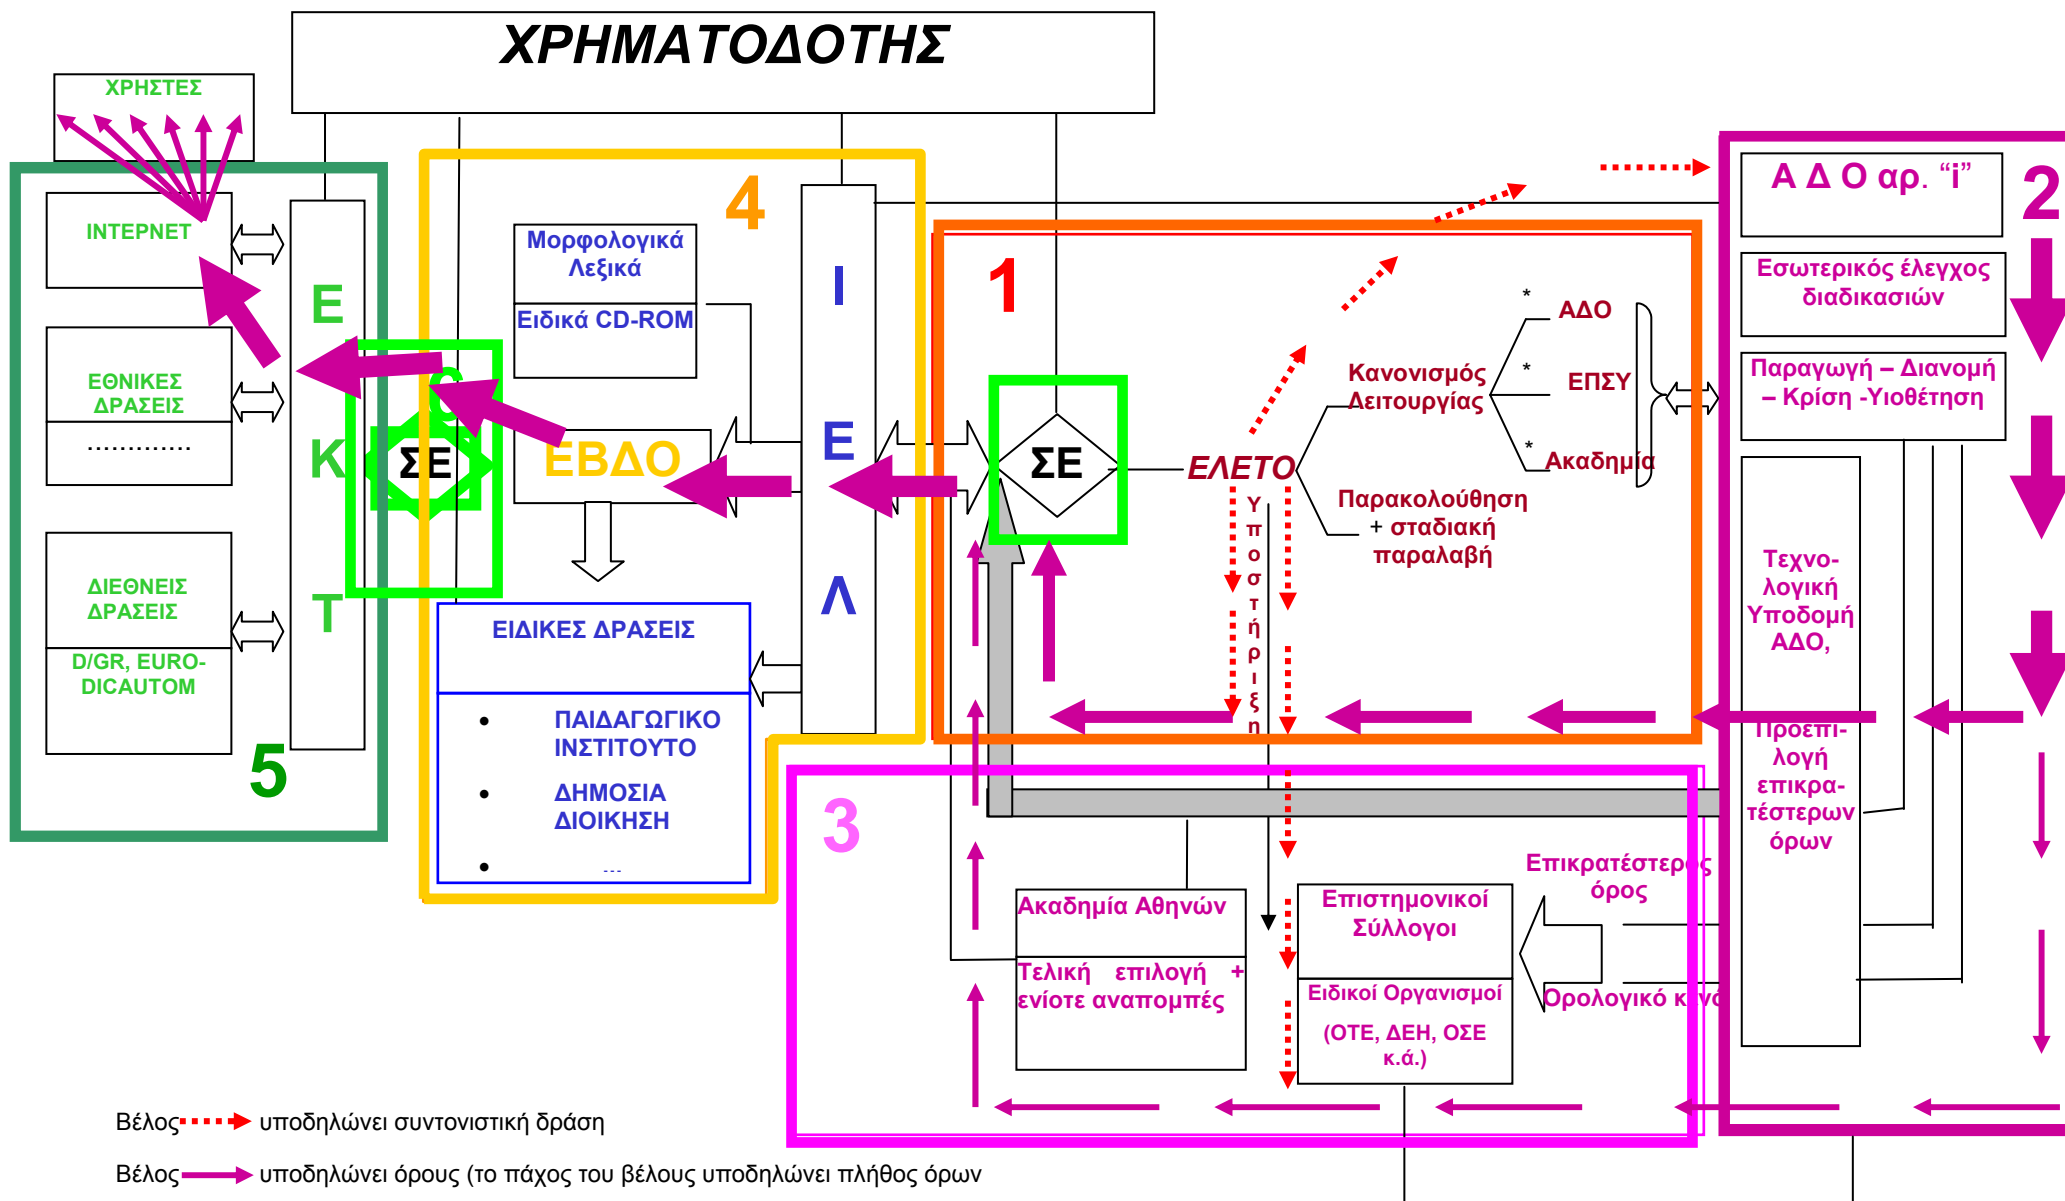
ΧΡΗΜΑΤΟΔΟΤΗΣ

ΧΡΗΣΤΕΣ

ΙΝΤΕΡΝΕΤ

ΕΘΝΙΚΕΣ ΔΡΑΣΕΙΣ

.............

ΔΙΕΘΝΕΙΣ ΔΡΑΣΕΙΣ

D/GR, EURO-DICAUTOM

Ε

Κ

Τ

5

ΣΕ

4

Μορφολογικά Λεξικά

Ειδικά CD-ROM

ΕΒΔΟ

ΕΙΔΙΚΕΣ ΔΡΑΣΕΙΣ

• ΠΑΙΔΑΓΩΓΙΚΟ ΙΝΣΤΙΤΟΥΤΟ

• ΔΗΜΟΣΙΑ ΔΙΟΙΚΗΣΗ

• ...

Ι

Ε

Λ

1

ΣΕ

ΕΛΕΤΟ

Υποστήριξη

Κανονισμός Λειτουργίας

* ΑΔΟ

* ΕΠΣΥ

* Ακαδημία

Παρακολούθηση + σταδιακή παραλαβή

Α Δ Ο αρ. "i"

2

Εσωτερικός έλεγχος διαδικασιών

Παραγωγή – Διανομή – Κρίση -Υιοθέτηση

Τεχνο-λογική Υποδομή ΑΔΟ,

Προεπι-λογή επικρα-τέστερων όρων

3

Ακαδημία Αθηνών

Τελική επιλογή + ενίοτε αναπομπές

Επιστημονικοί Σύλλογοι

Ειδικοί Οργανισμοί

(ΟΤΕ, ΔΕΗ, ΟΣΕ κ.ά.)

Επικρατέστερος όρος

Ορολογικό κ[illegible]

Βέλος υποδηλώνει συντονιστική δράση

Βέλος υποδηλώνει όρους (το πάχος του βέλους υποδηλώνει πλήθος όρων